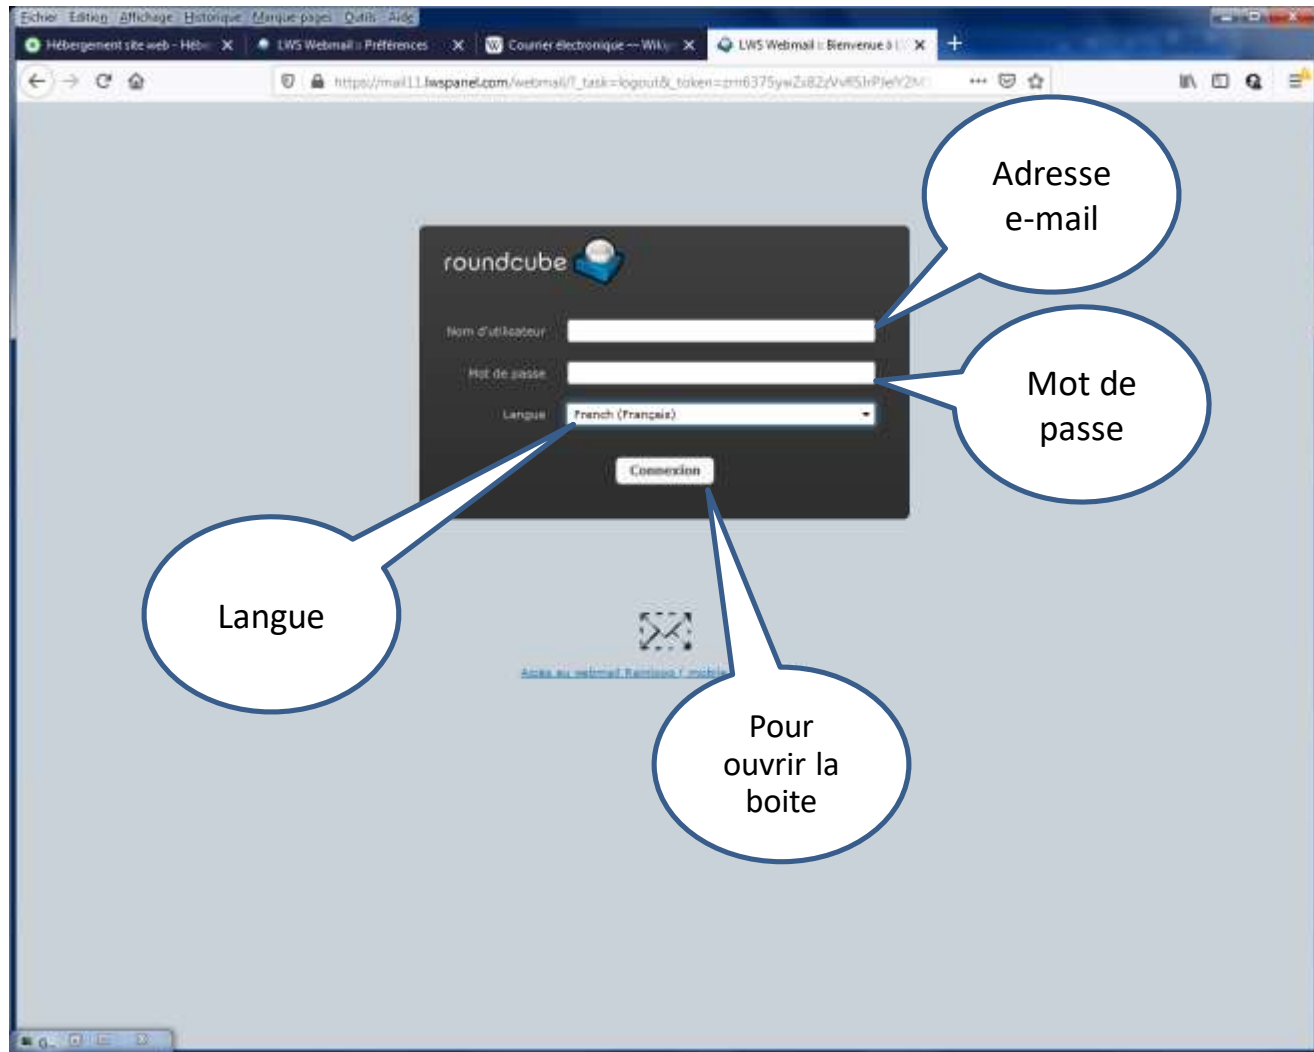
Fichier Edition Affichage Historique Marque-pages Outils Aide

Hébergement site web - Héb... ×
LWS Webmail :: Préférences ×
Courrier électronique — Wiki... ×
LWS Webmail :: Bienvenue à L... ×
+

https://mail11.lwspanel.com/webmail/?_task=logout&_token=zm6375ywZs82dVvR5IrPJeY2M

Adresse e-mail

roundcube

Nom d'utilisateur

Mot de passe

Mot de passe

Langue French (Français)

Connexion

Langue

Accès au webmail Rainloop / mobile

Pour ouvrir la boite